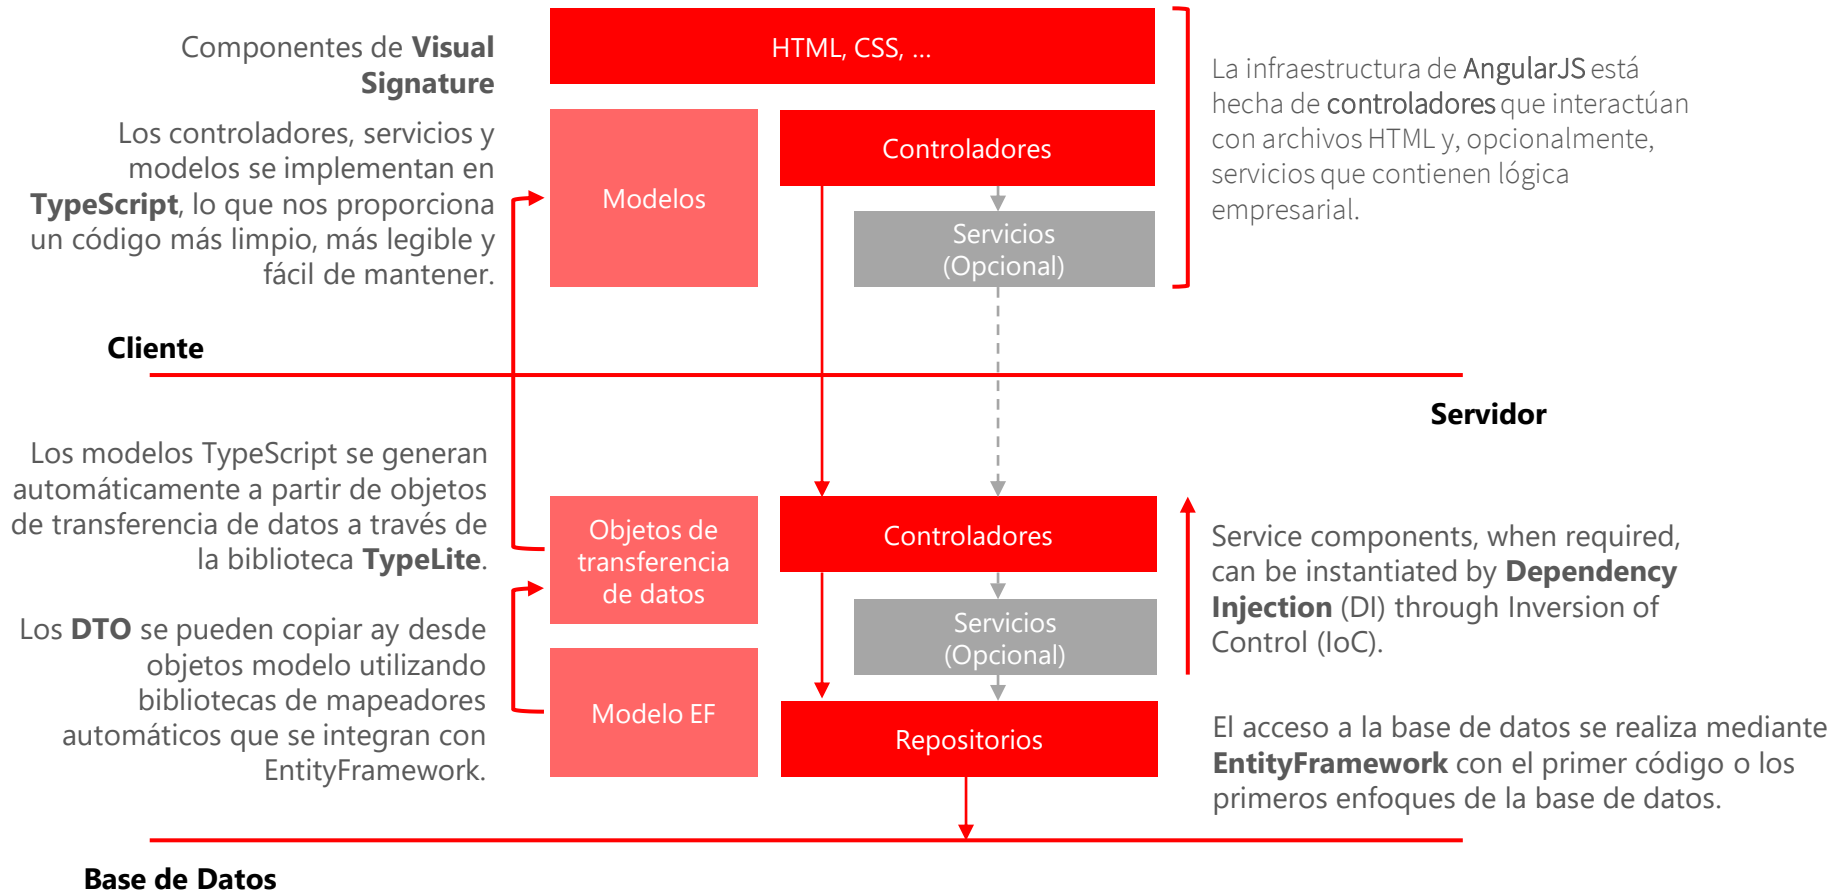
Componentes de **Visual Signature**

Los controladores, servicios y modelos se implementan en **TypeScript**, lo que nos proporciona un código más limpio, más legible y fácil de mantener.

HTML, CSS, ...

Modelos

Controladores

Servicios (Opcional)

La infraestructura de AngularJS está hecha de controladores que interactúan con archivos HTML y, opcionalmente, servicios que contienen lógica empresarial.

Cliente

Servidor

Los modelos TypeScript se generan automáticamente a partir de objetos de transferencia de datos a través de la biblioteca **TypeLite**.

Objetos de transferencia de datos

Controladores

Servicios (Opcional)

Service components, when required, can be instantiated by **Dependency Injection** (DI) through Inversion of Control (IoC).

Los **DTO** se pueden copiar ay desde objetos modelo utilizando bibliotecas de mapeadores automáticos que se integran con EntityFramework.

Modelo EF

Repositorios

El acceso a la base de datos se realiza mediante **EntityFramework** con el primer código o los primeros enfoques de la base de datos.

Base de Datos